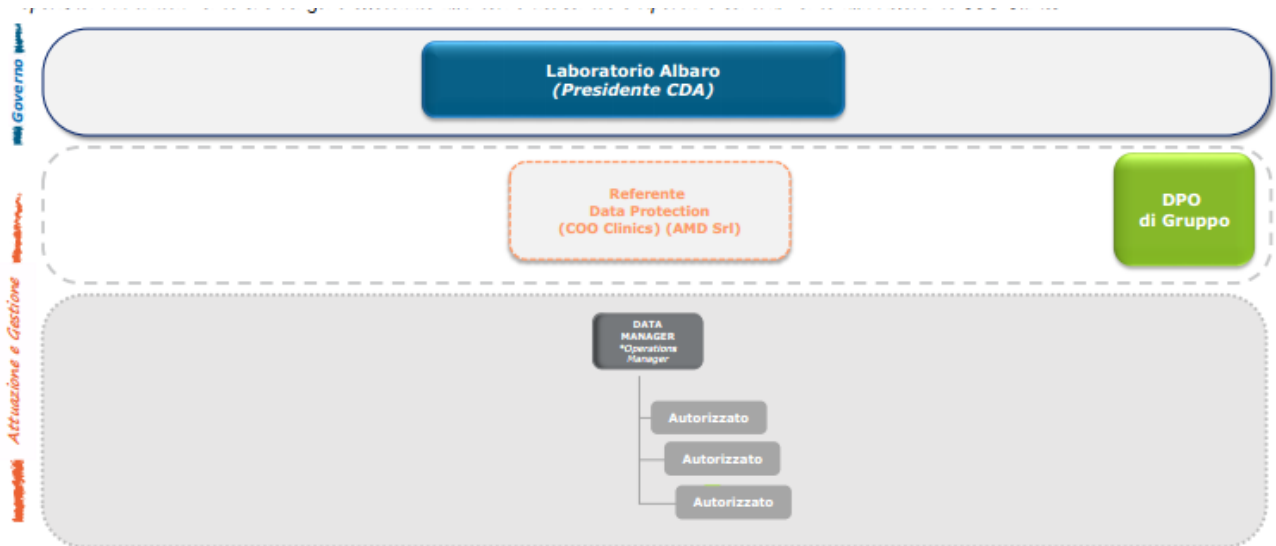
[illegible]

Governo

Laboratorio Albaro
*(Presidente CDA)*

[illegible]

Referente
Data Protection
(COO Clinics) (AMD Srl)

DPO
di Gruppo

Attuazione e Gestione

DATA
MANAGER
*Operations
Manager

Autorizzato

Autorizzato

Autorizzato